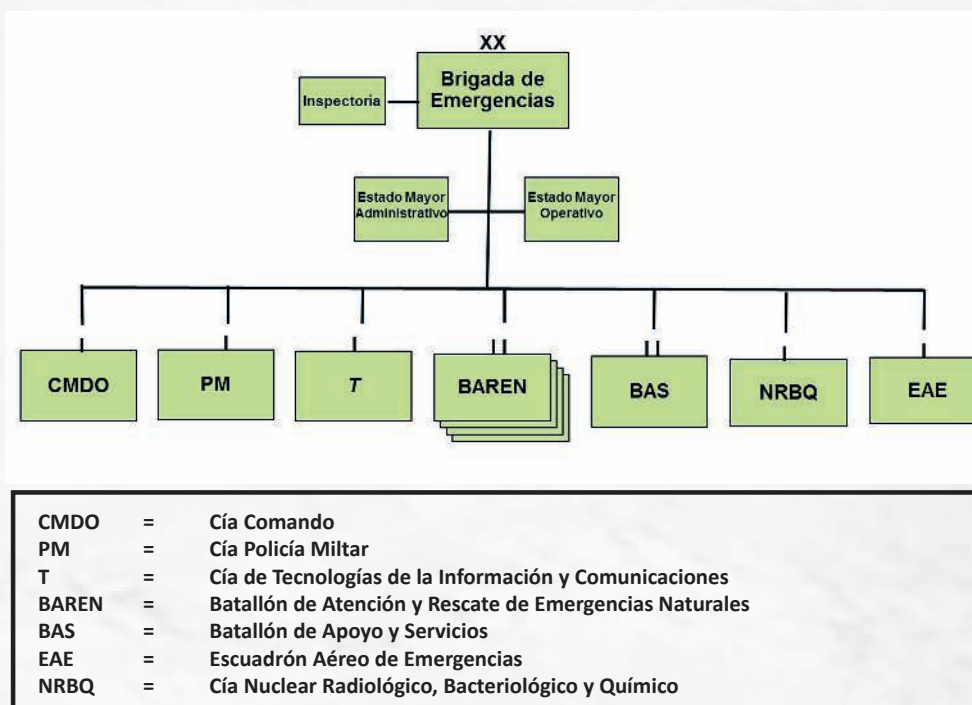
XX
Brigada de Emergencias

Inspectoria

Estado Mayor Administrativo

Estado Mayor Operativo

CMDO

PM

T

BAREN

BAS

NRBQ

EAE

| | | |
|---|---|---|
| CMDO | = | Cía Comando |
| PM | = | Cía Policía Miltar |
| T | = | Cía de Tecnologías de la Información y Comunicaciones |
| BAREN | = | Batallón de Atención y Rescate de Emergencias Naturales |
| BAS | = | Batallón de Apoyo y Servicios |
| EAE | = | Escuadrón Aéreo de Emergencias |
| NRBQ | = | Cía Nuclear Radiológico, Bacteriológico y Químico |